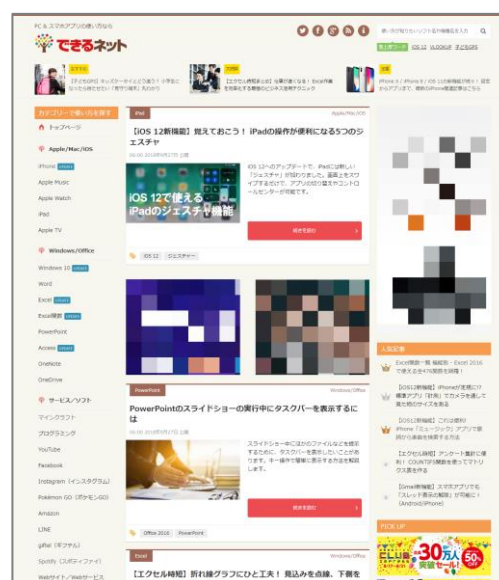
PC & スマホアプリの使い方なら

できるネット

カテゴリーで使い方を探す

トップページ

Apple/Mac/iOS

iPhone

Apple Music

Apple Watch

iPad

Apple TV

Windows/Office

Windows 10

Word

Excel

Excel関数

PowerPoint

Access

OneNote

OneDrive

サービス/ソフト

マインクラフト

プログラミング

YouTube

Facebook

Instagram（インスタグラム）

Pokémon GO（ポケモンGO）

Amazon

LINE

giffel（ギフデル）

Spotify（スポティファイ）

Webサイト / Webサービス

iPad

Apple/Mac/iOS

【iOS 12新機能】覚えておこう！ iPadの操作が便利になる5つのジェスチャ

iOS 12でのアップデートで、iPadに以前しい「ジェスチャ」が加わりました。画面上をスワイプするだけで、アプリの切り替えやコントロールセンターが利用できます。

iOS 12で使える iPadのジェスチャ機能

続きを読む

iOS 12

ジェスチャー

PowerPoint

Windows/Office

PowerPointのスライドショーの実行中にタスクバーを表示するには

スライドショー中にほかのファイルなどを操作するために、タスクバーを表示したいことがあります。キー操作で簡単に表示する方法を紹介します。

続きを読む

Office 2016

PowerPoint

Excel

Windows/Office

【エクセル時短】折れ線グラフにひと工夫！ 見込みを点線、下側を

人気記事

Excel関数一覧 機能別 - Excel 2016で使える全474関数を網羅！

【iOS12新機能】iPhoneが定規に!? 標準アプリ「計測」でカメラを通して長さ物のサイズを測る

【iOS12新機能】これは便利！iPhone「ミュージック」アプリで歌詞から楽曲を検索する方法

【エクセル時短】アンケート集計に便利！ COUNTIF関数を使ってデザインを表を作る

【Gmail新機能】スマホアプリでも「スレッド表示の解除」が可能に！（Android/iPhone）

PICK UP

30万人 突破セール！ 50%